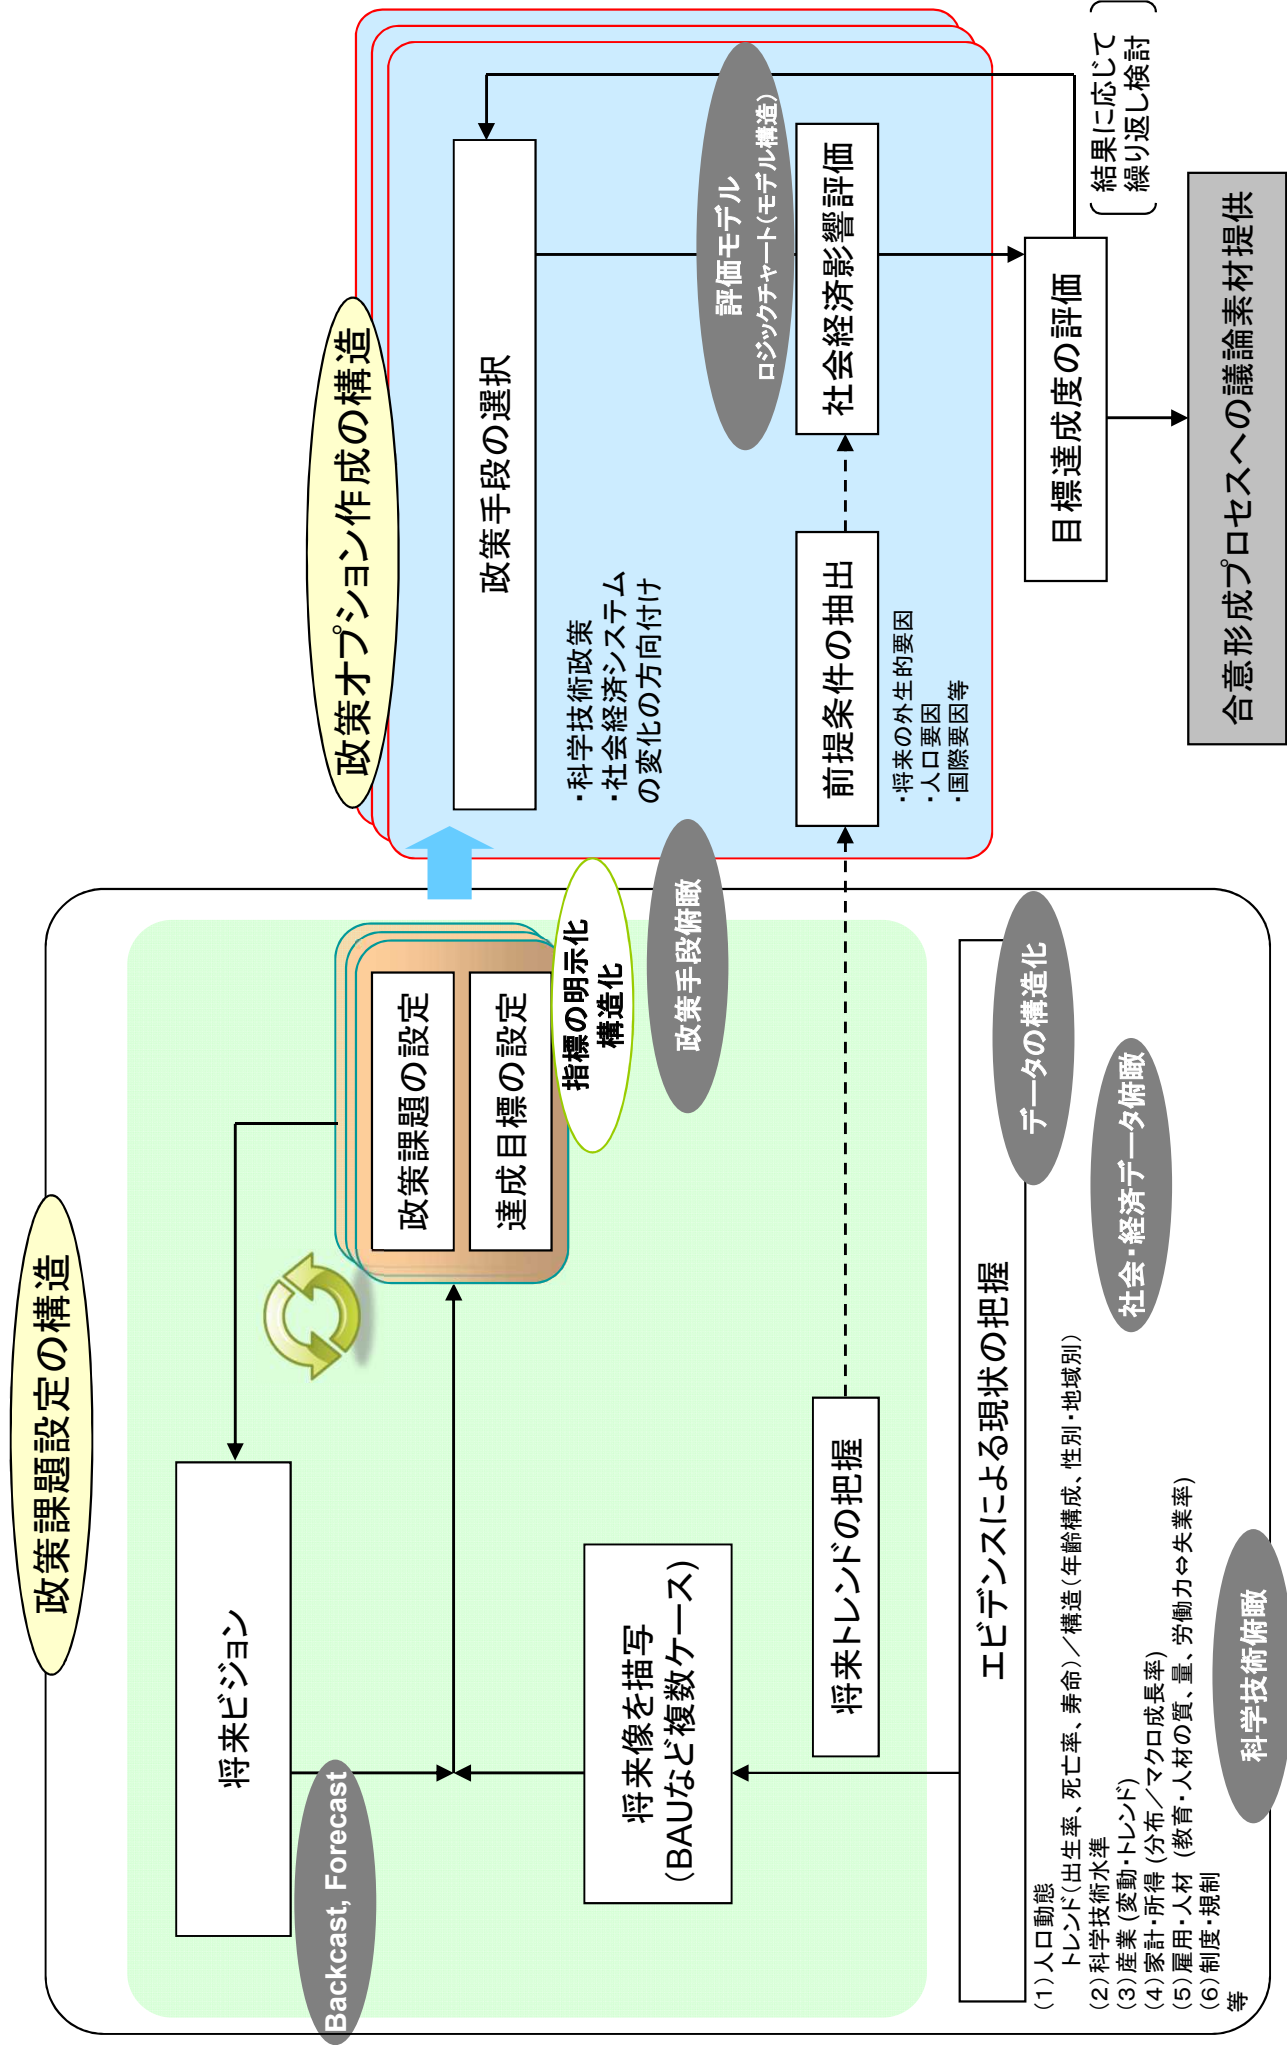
政策課題設定の構造

将来ビジョン

Backcast, Forecast

政策課題の設定

達成目標の設定

指標の明示化
構造化

政策手段俯瞰

将来像を描写
（BAUなど複数ケース）

将来トレンドの把握

エビデンスによる現状の把握

データの構造化

社会・経済データ俯瞰

科学技術俯瞰

（１）人口動態
　トレンド（出生率、死亡率、寿命）／構造（年齢構成、性別・地域別）
（２）科学技術水準
（３）産業（変動・トレンド）
（４）家計・所得（分布／マクロ成長率）
（５）雇用・人材（教育・人材の質、量、労働力⇔失業率）
（６）制度・規制
等

政策オプション作成の構造

政策手段の選択

・科学技術政策
・社会経済システムの変化の方向付け

評価モデル
ロジックチャート（モデル構造）

社会経済影響評価

前提条件の抽出

・将来の外生的要因
・人口要因
・国際要因等

目標達成度の評価

結果に応じて繰り返し検討

合意形成プロセスへの議論素材提供